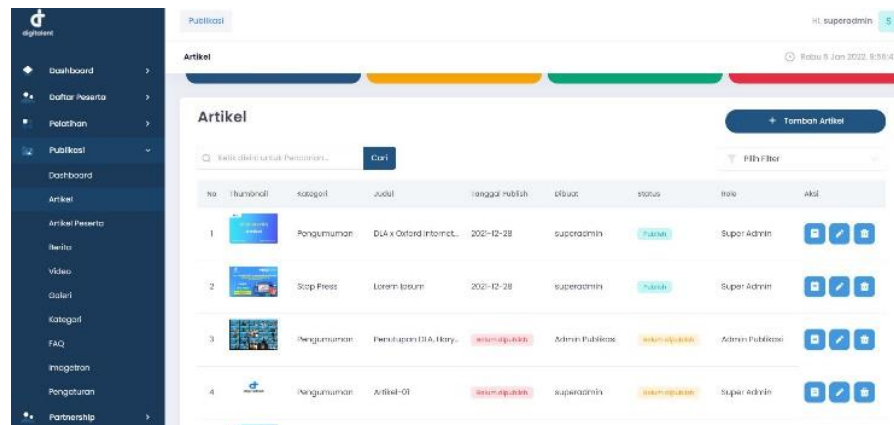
digitalent

Dashboard
Daftar Peserta
Pelatihan
Publikasi
Dashboard
Artikel
Artikel Peserta
Berita
Video
Galeri
Kategori
FAQ
Imagetron
Pengaturan
Partnership

Publikasi

Hi, superadmin S

Artikel

Rabu 5 Jan 2022, 9:58:4

Artikel

+ Tambah Artikel

Ketik disini untuk Pencarian...

Cari

Pilih Filter

| No | Thumbnail | Kategori | Judul | Tanggal Publish | Dibuat | Status | Role | Aksi |
|---|---|---|---|---|---|---|---|---|
| 1 | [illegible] | Pengumuman | DLA x Oxford Internet... | 2021-12-28 | superadmin | Publish | Super Admin | |
| 2 | | Stop Press | Lorem Ipsum | 2021-12-28 | superadmin | Publish | Super Admin | |
| 3 | | Pengumuman | Penutupan DLA, Hary... | Belum dipublish | Admin Publikasi | Belum dipublish | Admin Publikasi | |
| 4 | digitalent | Pengumuman | Artikel-01 | Belum dipublish | superadmin | Belum dipublish | Super Admin | |